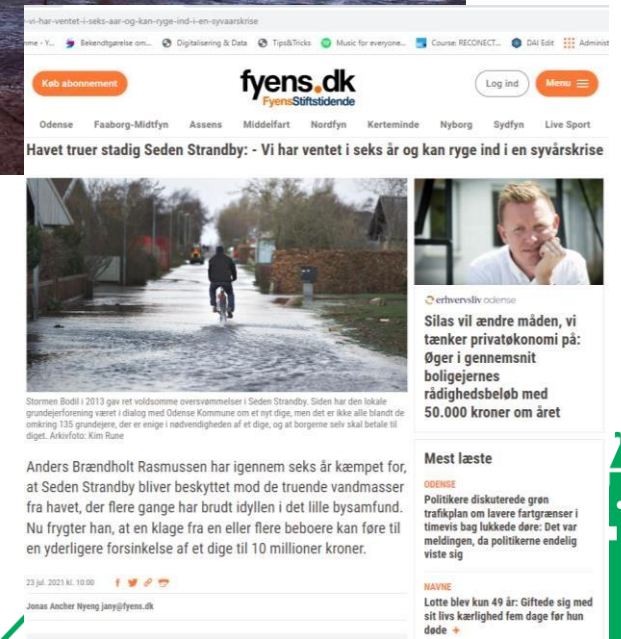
-vi-har-ventet-i-seks-aar-og-kan-ryge-ind-i-en-syvaarskrise

me - Y... Bekendtgørelse om... Digitalisering & Data Tips&Tricks Music for everyone... Course: RECONECT... DAI Edit Administ

Køb abonnement

fyens.dk
FyensStiftstidende

Log ind

Menu

Odense Faaborg-Midtfyn Assens Middelfart Nordfyn Kerteminde Nyborg Sydfyn Live Sport

Havet truer stadig Seden Strandby: - Vi har ventet i seks år og kan ryge ind i en syvårskrise

Stormen Bodil i 2013 gav ret voldsomme oversvømmelser i Seden Strandby. Siden har den lokale grundejerforening været i dialog med Odense Kommune om et nyt dige, men det er ikke alle blandt de omkring 135 grundejere, der er enige i nødvendigheden af et dige, og at borgerne selv skal betale til diget. Arkivfoto: Kim Rune

Anders Brændholt Rasmussen har igennem seks år kæmpet for, at Seden Strandby bliver beskyttet mod de truende vandmasser fra havet, der flere gange har brudt idyllen i det lille bysamfund. Nu frygter han, at en klage fra en eller flere beboere kan føre til en yderligere forsinkelse af et dige til 10 millioner kroner.

23 jul. 2021 kl. 10:00

Jonas Ancher Nyeng jany@fyens.dk

erhvervsliv odense

Silas vil ændre måden, vi tænker privatøkonomi på: Øger i gennemsnit boligejernes rådighedsbeløb med 50.000 kroner om året

Mest læste

ODENSE
Politikere diskuterede grøn trafikplan om lavere fartgrænser i timevis bag lukkede døre: Det var meldingen, da politikerne endelig viste sig

NAVNE
Lotte blev kun 49 år: Giftede sig med sit livs kærlighed fem dage før hun døde